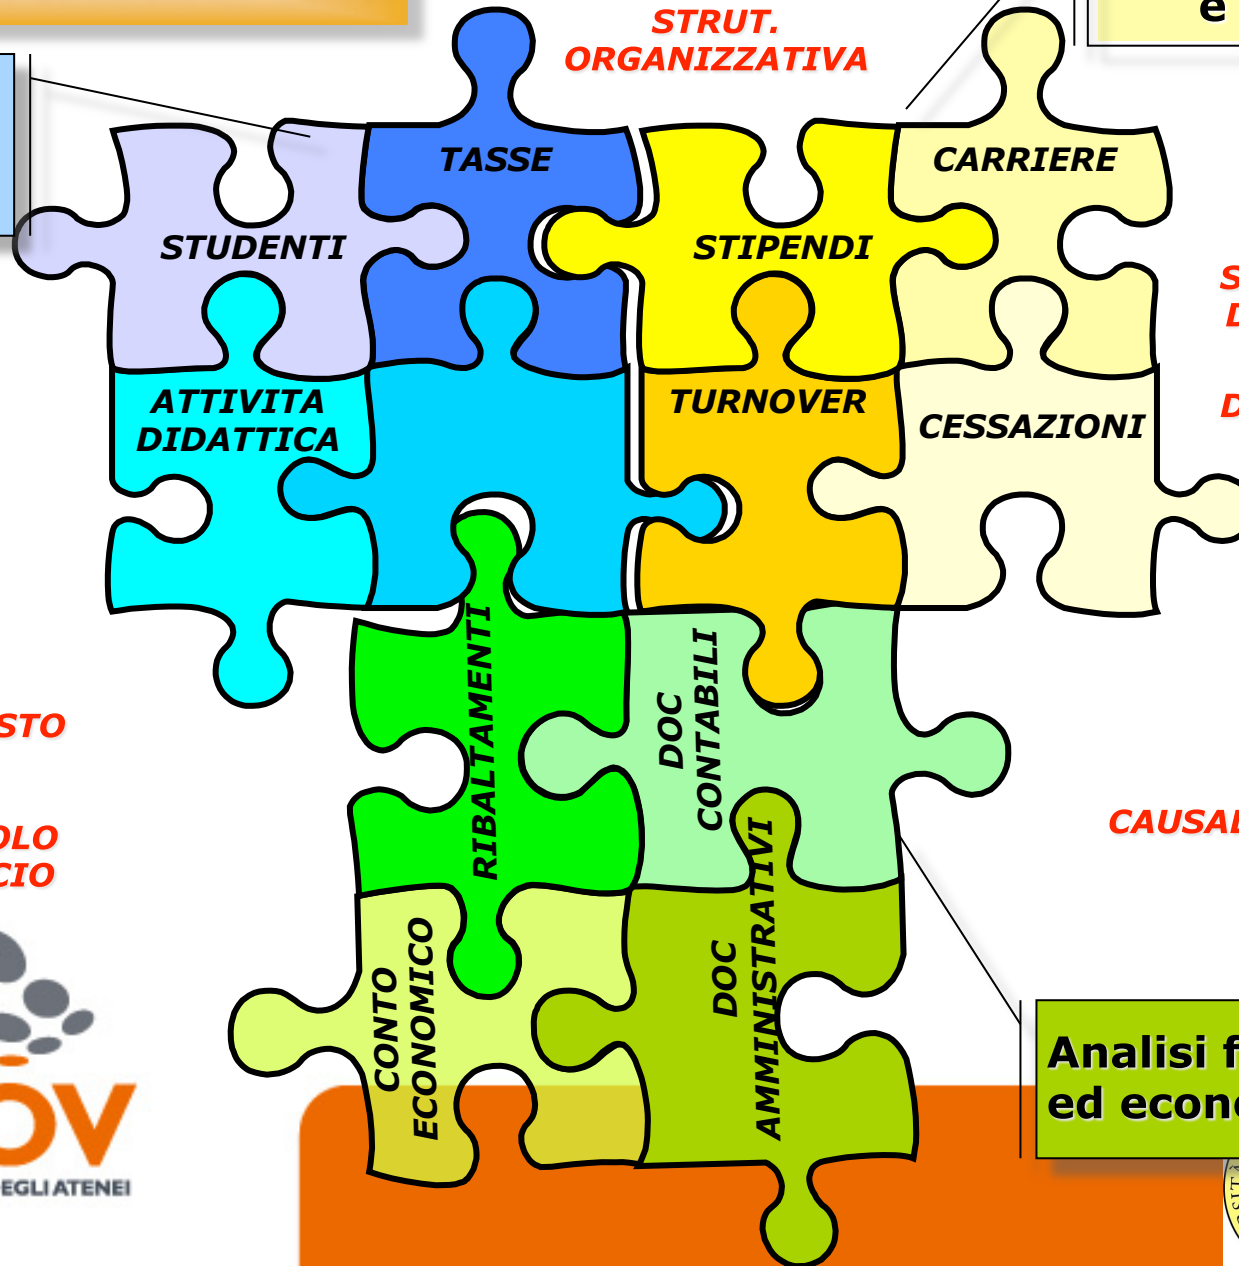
e

STRUT. ORGANIZZATIVA

TASSE

CARRIERE

STUDENTI

STIPENDI

S
D

ATTIVITA DIDATTICA

TURNOVER

CESSAZIONI

D

STO

RIBALTAMENTI

DOC CONTABILI

OLO
CIO

CAUSAL

CONTO ECONOMICO

DOC AMMINISTRATIVI

Analisi f
ed econo

OV
EGLI ATENEI